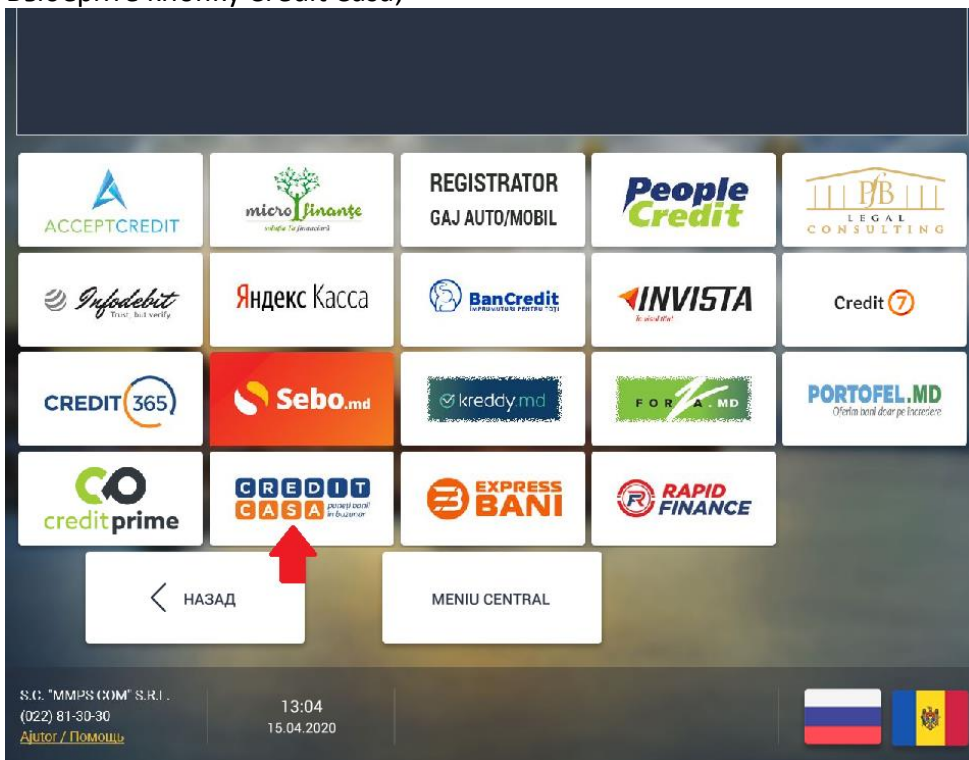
Выберите кнопку Credit Casa;

ACCEPTCREDIT

micro finanțe
soluția ta financiară

REGISTRATOR
GAJ AUTO/MOBIL

People Credit

PB
LEGAL
CONSULTING

Infodebit
Trust, but verify

Яндекс Касса

BanCredit
ÎMPRUMUTURI PENTRU TOȚI

INVISTA

Credit 7

CREDIT 365

Sebo.md

kreddy.md

FORZA.MD

PORTOFEL.MD
Oferim bani doar pe încredere

credit prime

CREDIT CASA
pentru bani în buzunar

EXPRESS BANI

RAPID FINANCE

НАЗАД

MENIU CENTRAL

S.C. "MMPS COM" S.R.L.
(022) 81-30-30
Ajutor / Помощь

13:04
15.04.2020